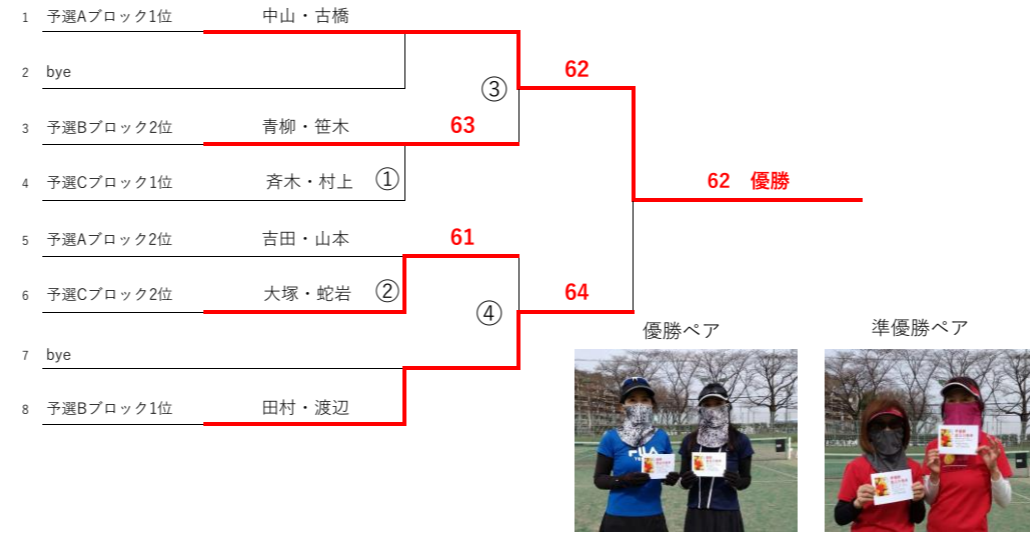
1 予選Aブロック1位 中山・古橋

2 bye

3 予選Bブロック2位 青柳・笹木

4 予選Cブロック1位 斉木・村上

5 予選Aブロック2位 吉田・山本

6 予選Cブロック2位 大塚・蛇岩

7 bye

8 予選Bブロック1位 田村・渡辺

①

②

③

④

63

61

62

64

62 優勝

優勝ペア

準優勝ペア